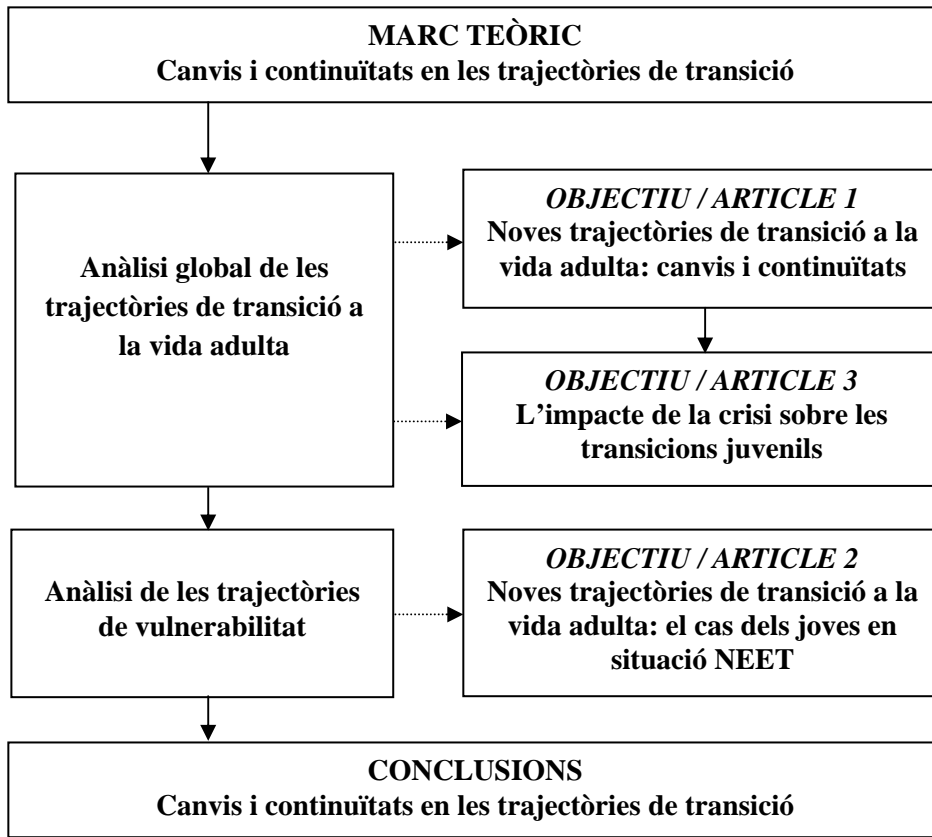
MARC TEÒRIC
Canvis i continuïtats en les trajectòries de transició

Anàlisi global de les trajectòries de transició a la vida adulta

OBJECTIU / ARTICLE 1
Noves trajectòries de transició a la vida adulta: canvis i continuïtats

OBJECTIU / ARTICLE 3
L'impacte de la crisi sobre les transicions juvenils

Anàlisi de les trajectòries de vulnerabilitat

OBJECTIU / ARTICLE 2
Noves trajectòries de transició a la vida adulta: el cas dels joves en situació NEET

CONCLUSIONS
Canvis i continuïtats en les trajectòries de transició